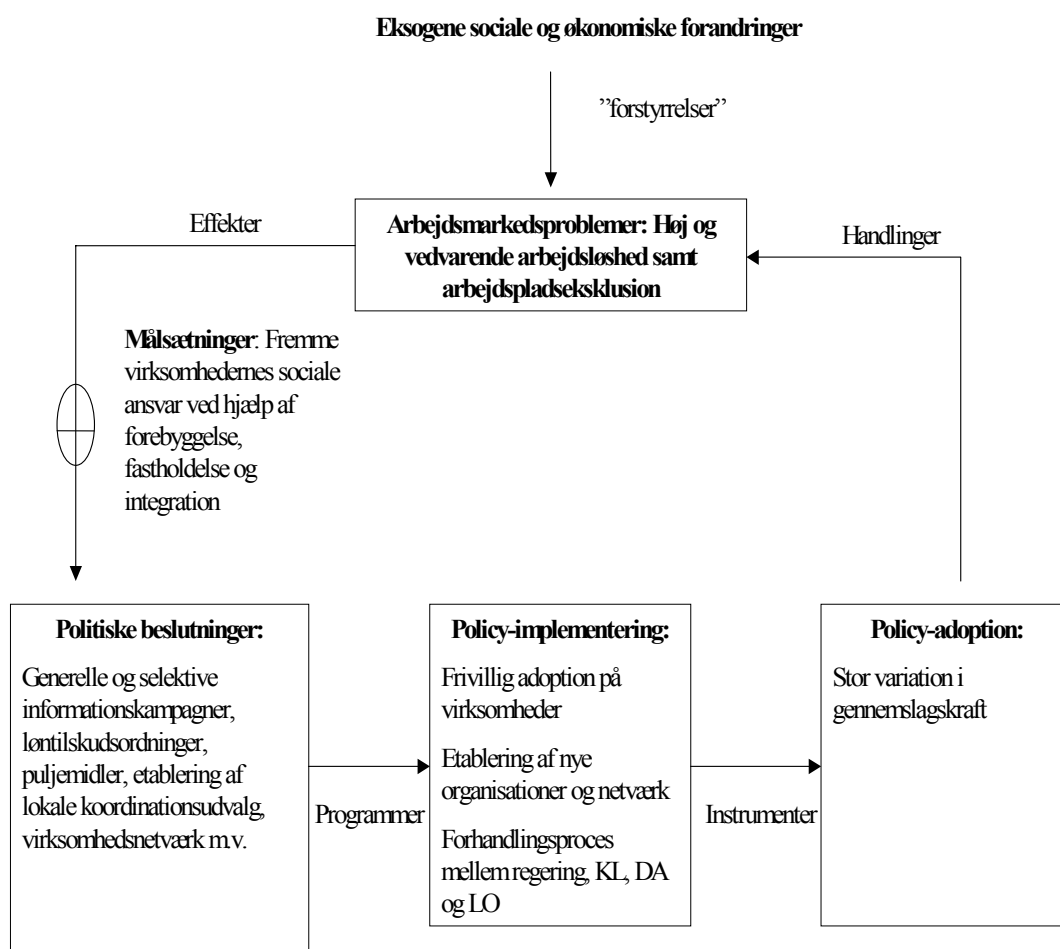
**Eksogene sociale og økonomiske forandringer**

"forstyrrelser"

Effekter

**Arbejdsmarkedsproblemer: Høj og vedvarende arbejdsløshed samt arbejdspladseksklusion**

Handlinger

**Målsætninger**: Fremme virksomhedernes sociale ansvar ved hjælp af forebyggelse, fastholdelse og integration

**Politiske beslutninger:**

Generelle og selektive informationskampagner, løntilskudsordninger, puljemidler, etablering af lokale koordinationsudvalg, virksomhedsnetværk m.v.

Programmer

**Policy-implementering:**

Frivillig adoption på virksomheder

Etablering af nye organisationer og netværk

Forhandlingsproces mellem regering, KL, DA og LO

Instrumenter

**Policy-adoption:**

Stor variation i gennemslagskraft